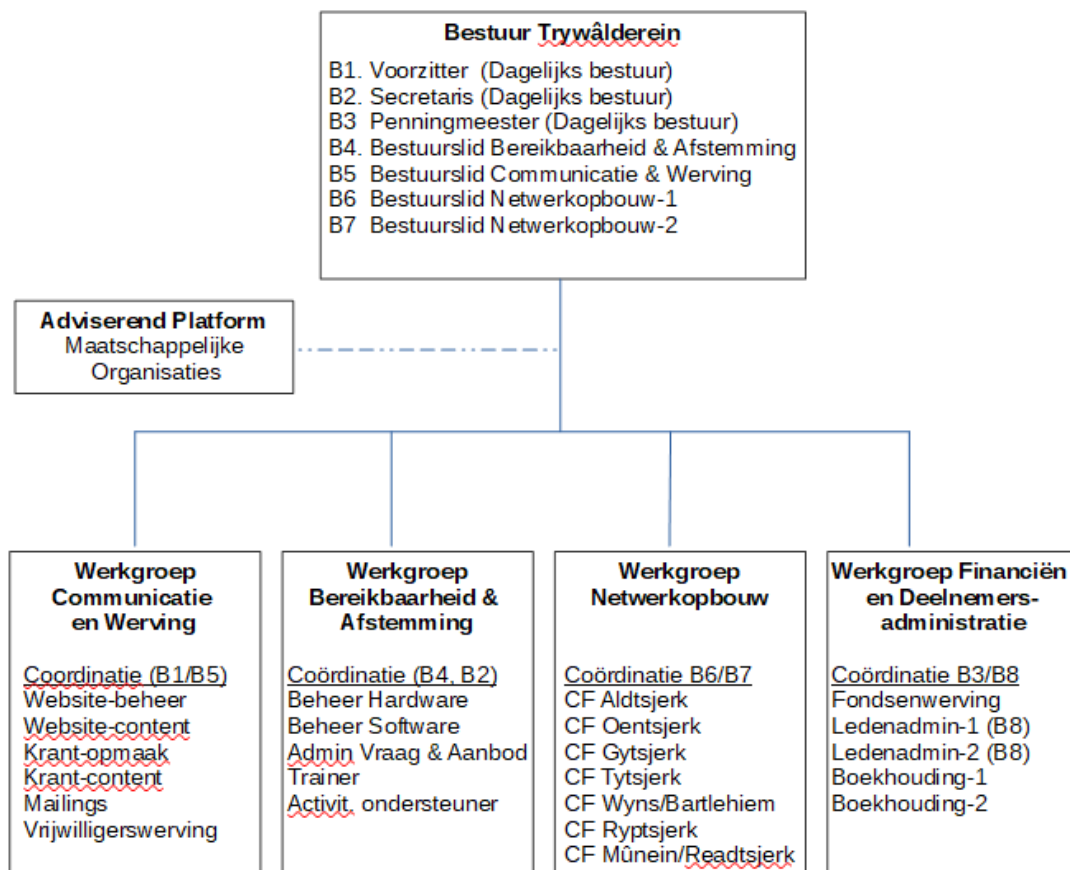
**Bestuur Trywâlderein**

B1. Voorzitter (Dagelijks bestuur)
B2. Secretaris (Dagelijks bestuur)
B3 Penningmeester (Dagelijks bestuur)
B4. Bestuurslid Bereikbaarheid & Afstemming
B5 Bestuurslid Communicatie & Werving
B6 Bestuurslid Netwerkopbouw-1
B7 Bestuurslid Netwerkopbouw-2

**Adviserend Platform**
Maatschappelijke Organisaties

**Werkgroep Communicatie en Werving**

Coordinatie (B1/B5)
Website-beheer
Website-content
Krant-opmaak
Krant-content
Mailings
Vrijwilligerswerving

**Werkgroep Bereikbaarheid & Afstemming**

Coördinatie (B4, B2)
Beheer Hardware
Beheer Software
Admin Vraag & Aanbod
Trainer
Activit. ondersteuner

**Werkgroep Netwerkopbouw**

Coördinatie B6/B7
CF Aldtsjerk
CF Oentsjerk
CF Gytsjerk
CF Tytsjerk
CF Wyns/Bartlehiem
CF Ryptsjerk
CF Mûnein/Readtsjerk

**Werkgroep Financiën en Deelnemers-administratie**

Coördinatie B3/B8
Fondsenwerving
Ledenadmin-1 (B8)
Ledenadmin-2 (B8)
Boekhouding-1
Boekhouding-2